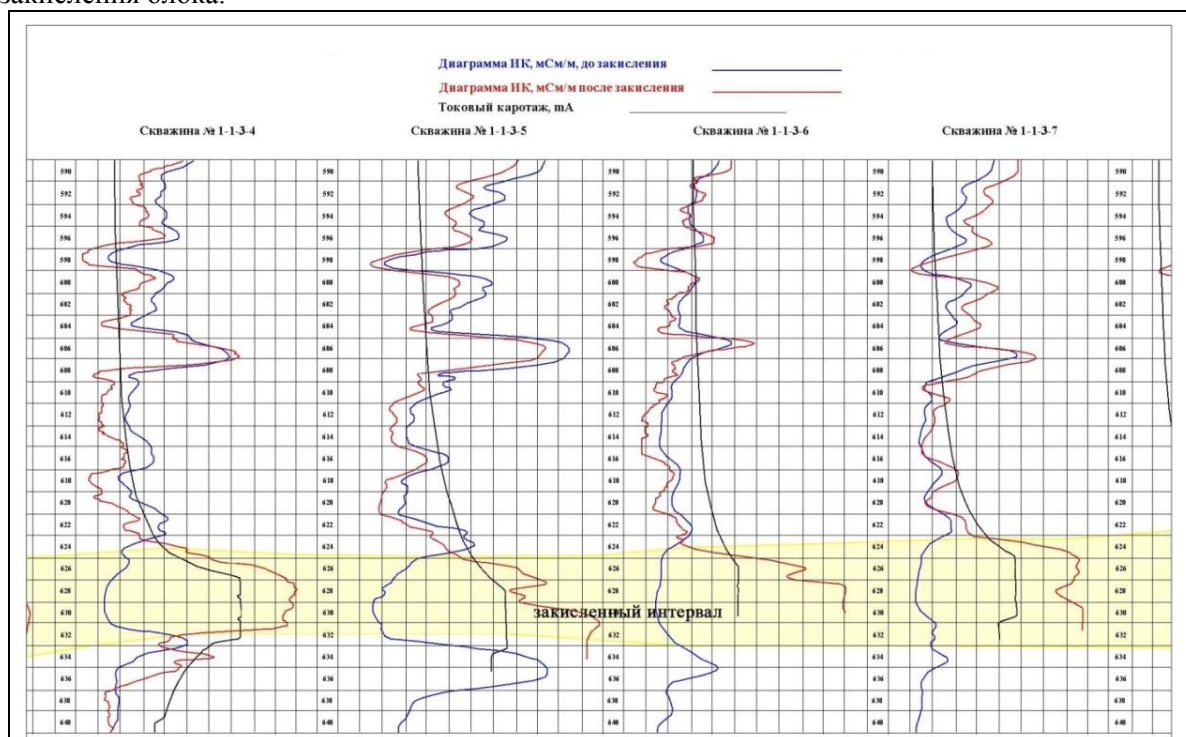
закисления блока.

Диаграмма ИК, мСм/м, до закисления

Диаграмма ИК, мСм/м после закисления

Токовый каротаж, mA

Скважина № 1-1-3-4

Скважина № 1-1-3-5

Скважина № 1-1-3-6

Скважина № 1-1-3-7

590
592
594
596
598
600
602
604
606
608
610
612
614
616
618
620
622
624
626
628
630
632
634
636
638
640

590
592
594
596
598
600
602
604
606
608
610
612
614
616
618
620
622
624
626
628
630
632
634
636
638
640

590
592
594
596
598
600
602
604
606
608
610
612
614
616
618
620
622
624
626
628
630
632
634
636
638
640

590
592
594
596
598
600
602
604
606
608
610
612
614
616
618
620
622
624
626
628
630
632
634
636
638
640

590
592
594
596
598
600
602
604
606
608
610
612
614
616
618
620
622
624
626
628
630
632
634
636
638
640

закисленный интервал